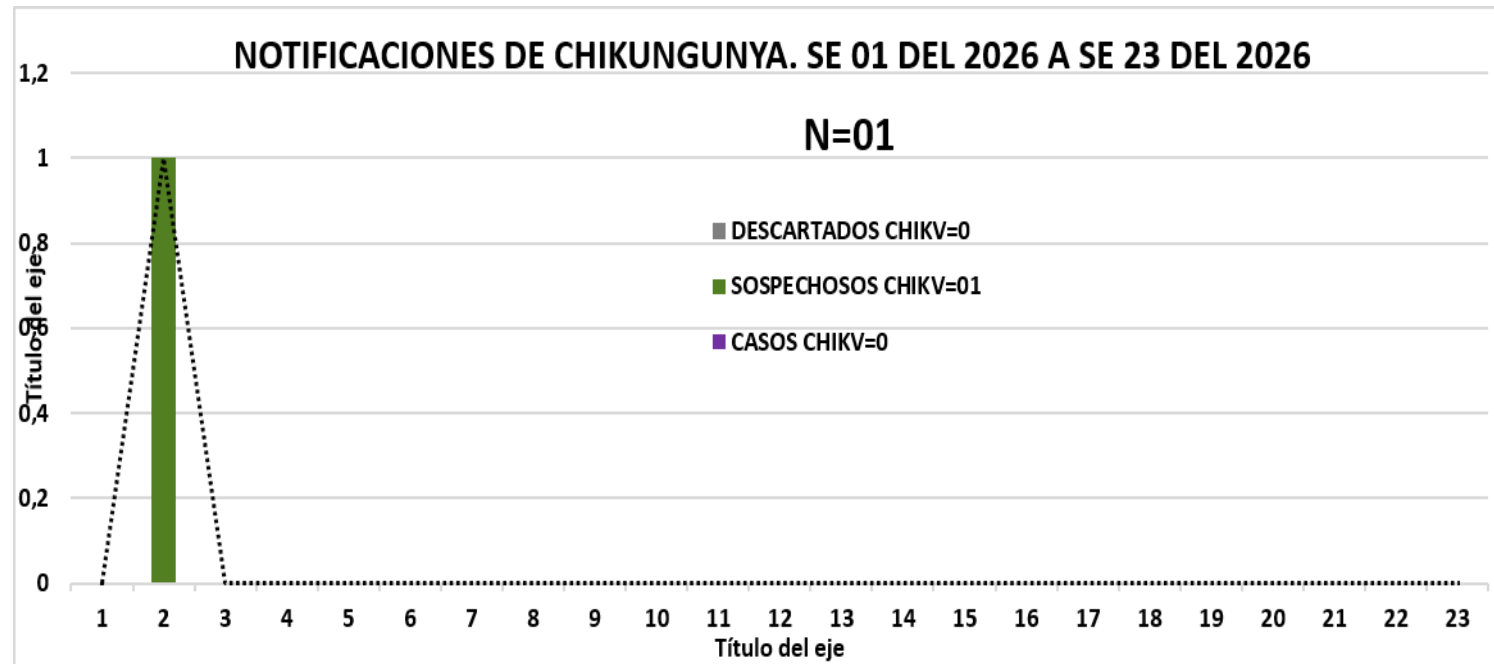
NOTIFICACIONES DE CHIKUNGUNYA. SE 01 DEL 2026 A SE 23 DEL 2026

N=01

DESCARTADOS CHIKV=0

SOSPECHOSOS CHIKV=01

CASOS CHIKV=0

Título del eje

1,2
1
0,8
0,6
0,4
0,2
0

1 2 3 4 5 6 7 8 9 10 11 12 13 14 15 16 17 18 19 20 21 22 23

Título del eje